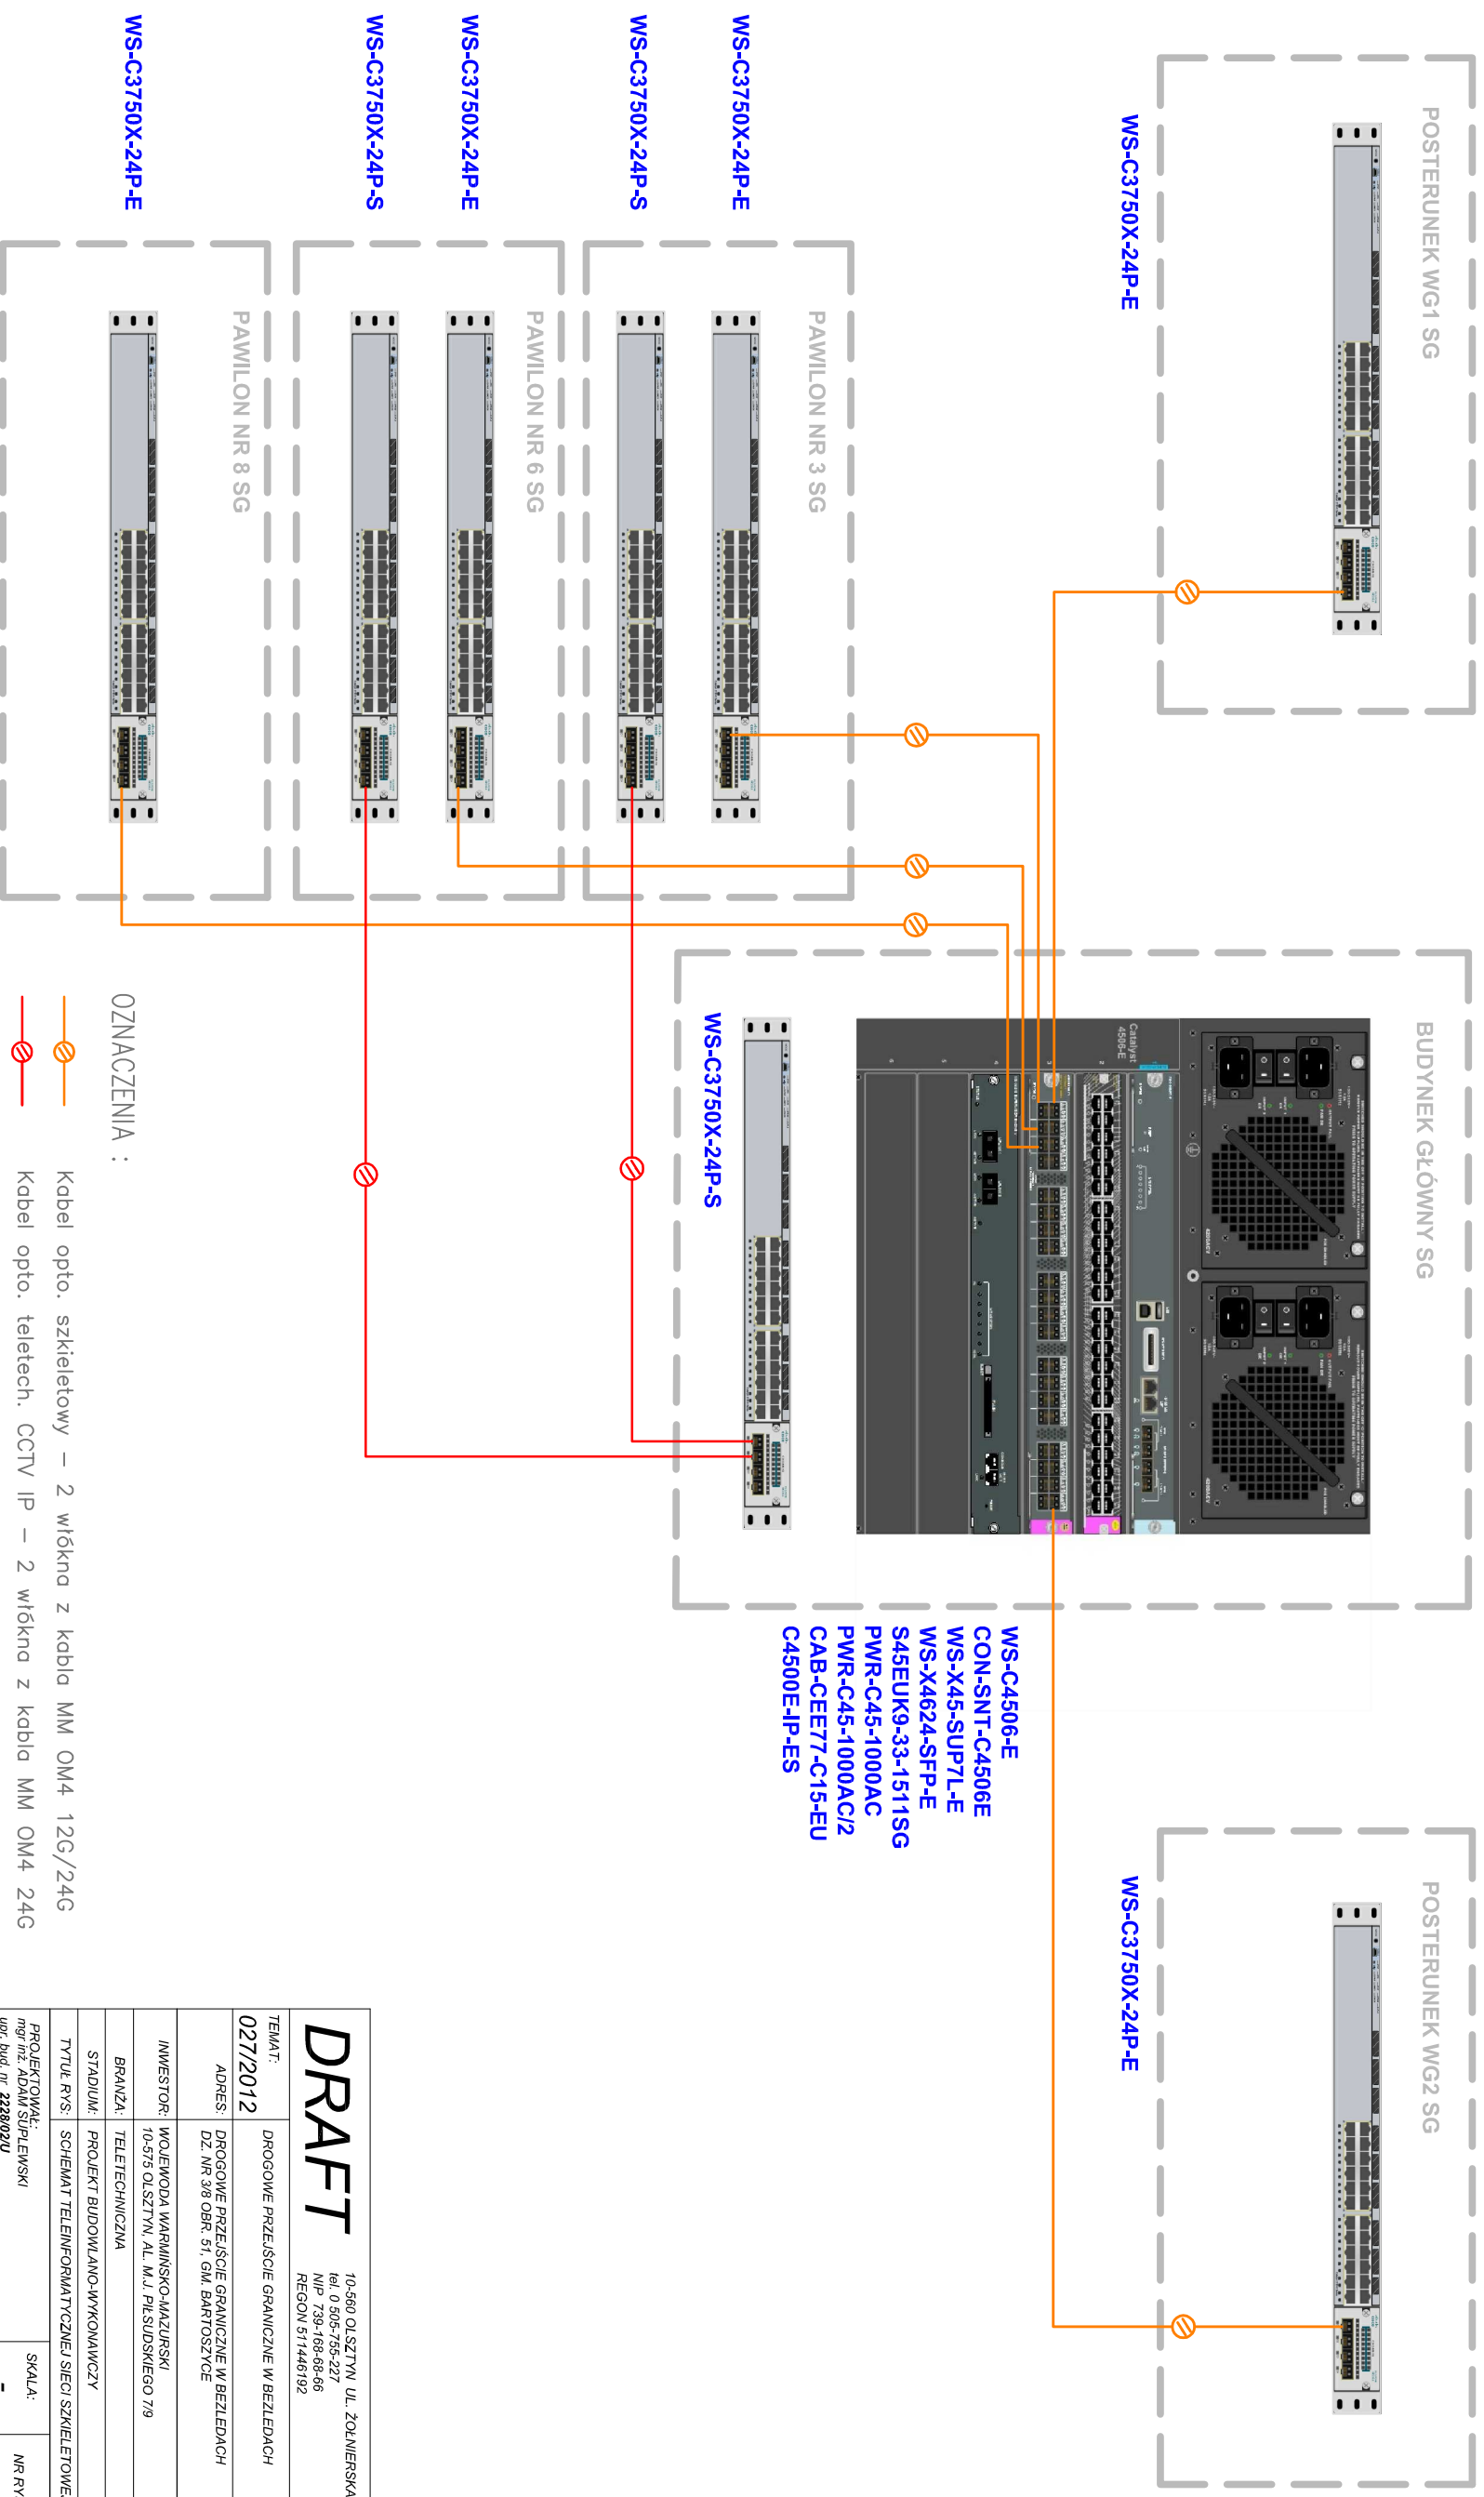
WS-C3750X-24P-E

WS-C3750X-24P-S

WS-C3750X-24P-E

WS-C3750X-24P-S

WS-C3750X-24P-E

POSTERUNEK WG1 SG

WS-C3750X-24P-E

PAWILON NR 8 SG

PAWILON NR 6 SG

PAWILON NR 3 SG

BUDYNEK GŁÓWNY SG

WS-C3750X-24P-S

OZNACZENIA :

Kabel opto. szkieletowy – 2 włókna z kabla MM OM4 12G/24G

Kabel opto. teletech. CCTV IP – 2 włókna z kabla MM OM4 24G

WS-C4506-E
CON-SNT-C4506E
WS-X45-SUP7L-E
WS-X4624-SFP-E
S45EUK9-33-1511SG
PWR-C45-1000AC/2
CAB-CEE77-C15-EU
C4500E-IP-ES

POSTERUNEK WG2 SG

WS-C3750X-24P-E

DRAFT

10-560 OLSZTYN UL. ŻOŁNIERSKA
tel. 0 505-755-227
NIP 739-168-68-66
REGON 511446192

TEMAT: DROGOWE PRZEJŚCIE GRANICZNE W BEZLEDACH
027/2012
ADRES: DROGOWE PRZEJŚCIE GRANICZNE W BEZLEDACH DZ. NR 3/8 OBR. 51, GM. BARTOSZYCE
INWESTOR: WOJEWODA WARMIŃSKO-MAZURSKI 10-575 OLSZTYN, AL. M.J. PIŁSUDSKIEGO 7/9
BRANŻA: TELETECHNICZNA
STADIUM: PROJEKT BUDOWLANO-WYKONAWCZY
TYTUŁ RYS: SCHEMAT TELEINFORMATYCZNEJ SIECI SZKIELETOWE
PROJEKTOWAŁ: mgr inż. ADAM SUPLEWSKI upr. bud. nr 2228/02/U
SKALA: -
NR RY